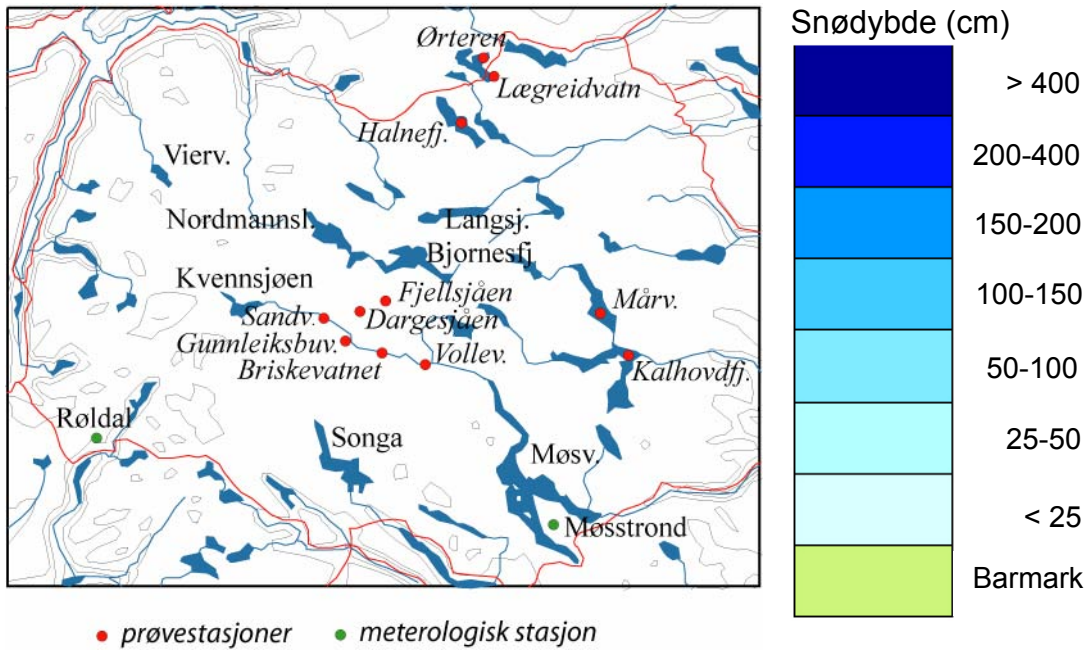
Ørteren
Lægreidvatn
Halnefj.
Vierv.
Nordmannsl.
Langsj.
Bjornesfj.
Kvennsjøen
Fjellsjåen
Sandv.
Dargesjåen
Mårv.
Gunnleiksbuv.
Briskevatnet
Vollev.
Kalhovdfj.
Røldal
Songa
Møsv.
Møsstrond

Snødybde (cm)
> 400
200-400
150-200
100-150
50-100
25-50
< 25
Barmark

prøvestasjoner
meterologisk stasjon